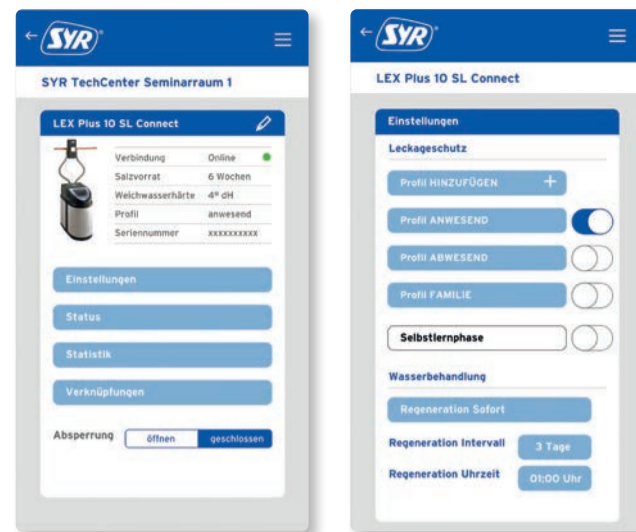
SYR

SYR TechCenter Seminarraum 1

LEX Plus 10 SL Connect

| Verbindung | Online |
|---|---|
| Salzvorrat | 6 Wochen |
| Weichwasserhärte | 4° dH |
| Profil | anwesend |
| Seriennummer | xxxxxxxxxx |

Einstellungen

Status

Statistik

Verknüpfungen

Absperrung öffnen geschlossen

SYR

LEX Plus 10 SL Connect

Einstellungen

Leckageschutz

Profil HINZUFÜGEN +

Profil ANWESEND

Profil ABWESEND

Profil FAMILIE

Selbstlernphase

Wasserbehandlung

Regeneration Sofort

Regeneration Intervall 3 Tage

Regeneration Uhrzeit 01:00 Uhr